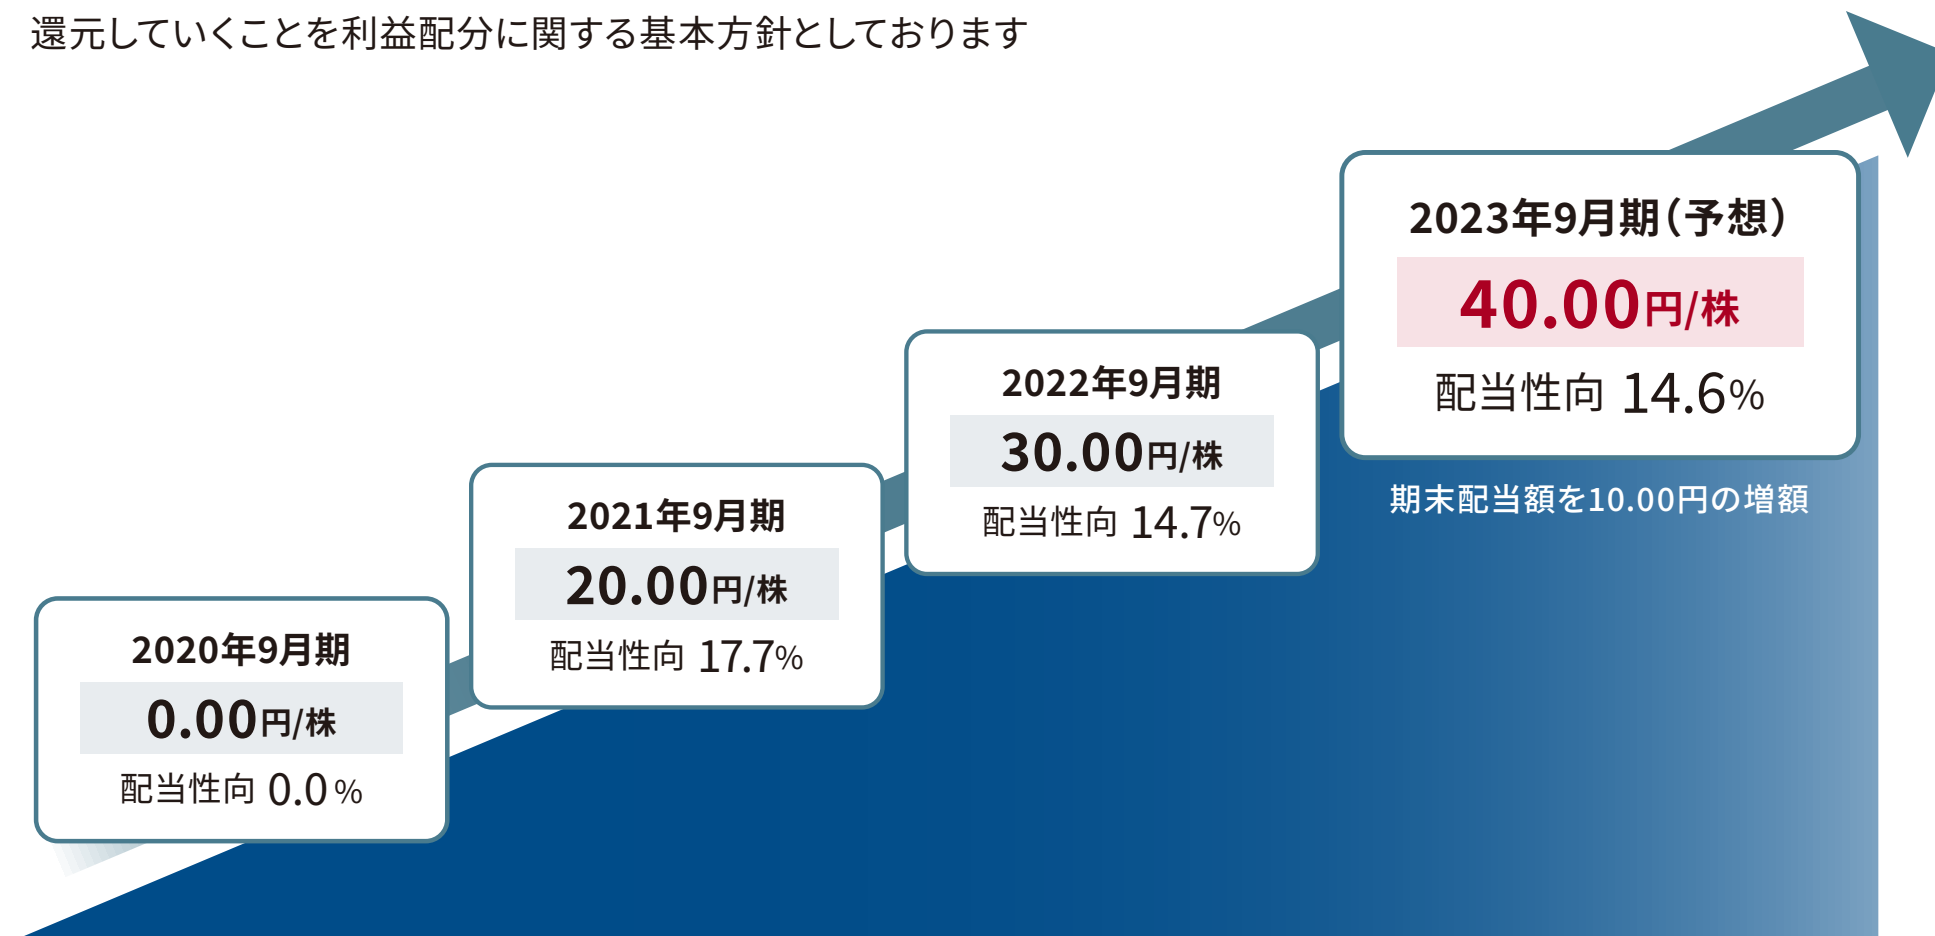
還元していくことを利益配分に関する基本方針としております

2023年9月期（予想）
40.00円/株
配当性向 14.6%

期末配当額を10.00円の増額

2022年9月期
30.00円/株
配当性向 14.7%

2021年9月期
20.00円/株
配当性向 17.7%

2020年9月期
0.00円/株
配当性向 0.0%